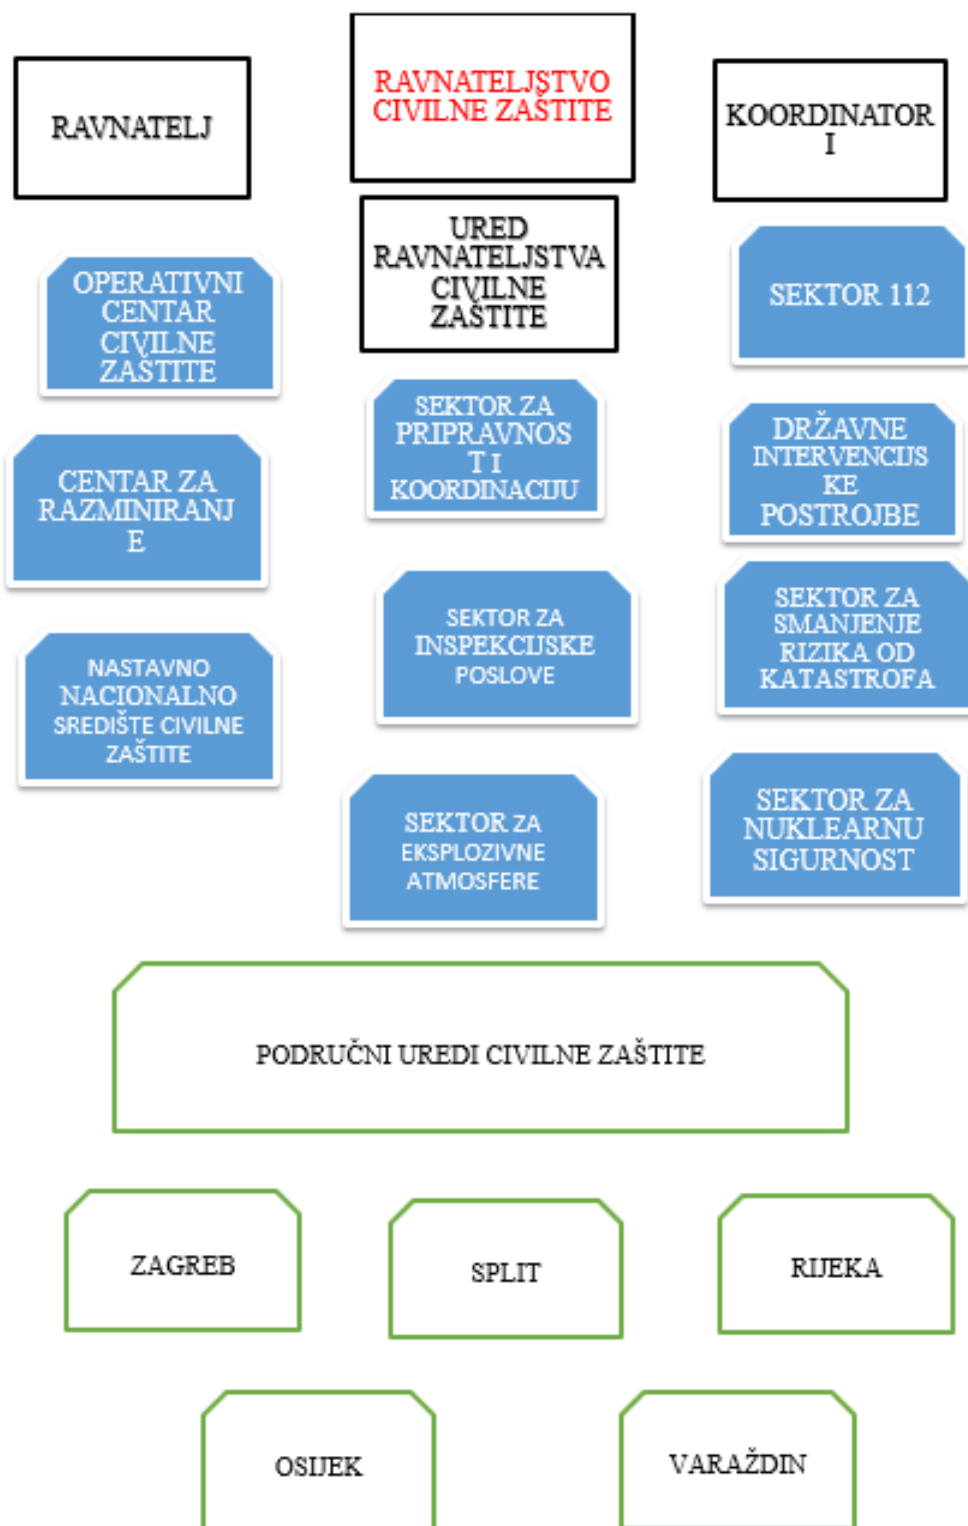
RAVNATELJ

RAVNATELJSTVO CIVILNE ZAŠTITE

KOORDINATOR I

URED RAVNATELJSTVA CIVILNE ZAŠTITE

OPERATIVNI CENTAR CIVILNE ZAŠTITE

SEKTOR 112

SEKTOR ZA PRIPRAVNOST I KOORDINACIJU

CENTAR ZA RAZMINIRANJE

DRŽAVNE INTERVENCIJSKE POSTROJBE

SEKTOR ZA INSPEKCIJSKE POSLOVE

SEKTOR ZA SMANJENJE RIZIKA OD KATASTROFA

NASTAVNO NACIONALNO SREDIŠTE CIVILNE ZAŠTITE

SEKTOR ZA EKSPLOZIVNE ATMOSFERE

SEKTOR ZA NUKLEARNU SIGURNOST

PODRUČNI UREDI CIVILNE ZAŠTITE

ZAGREB

SPLIT

RIJEKA

OSIJEK

VARAŽDIN